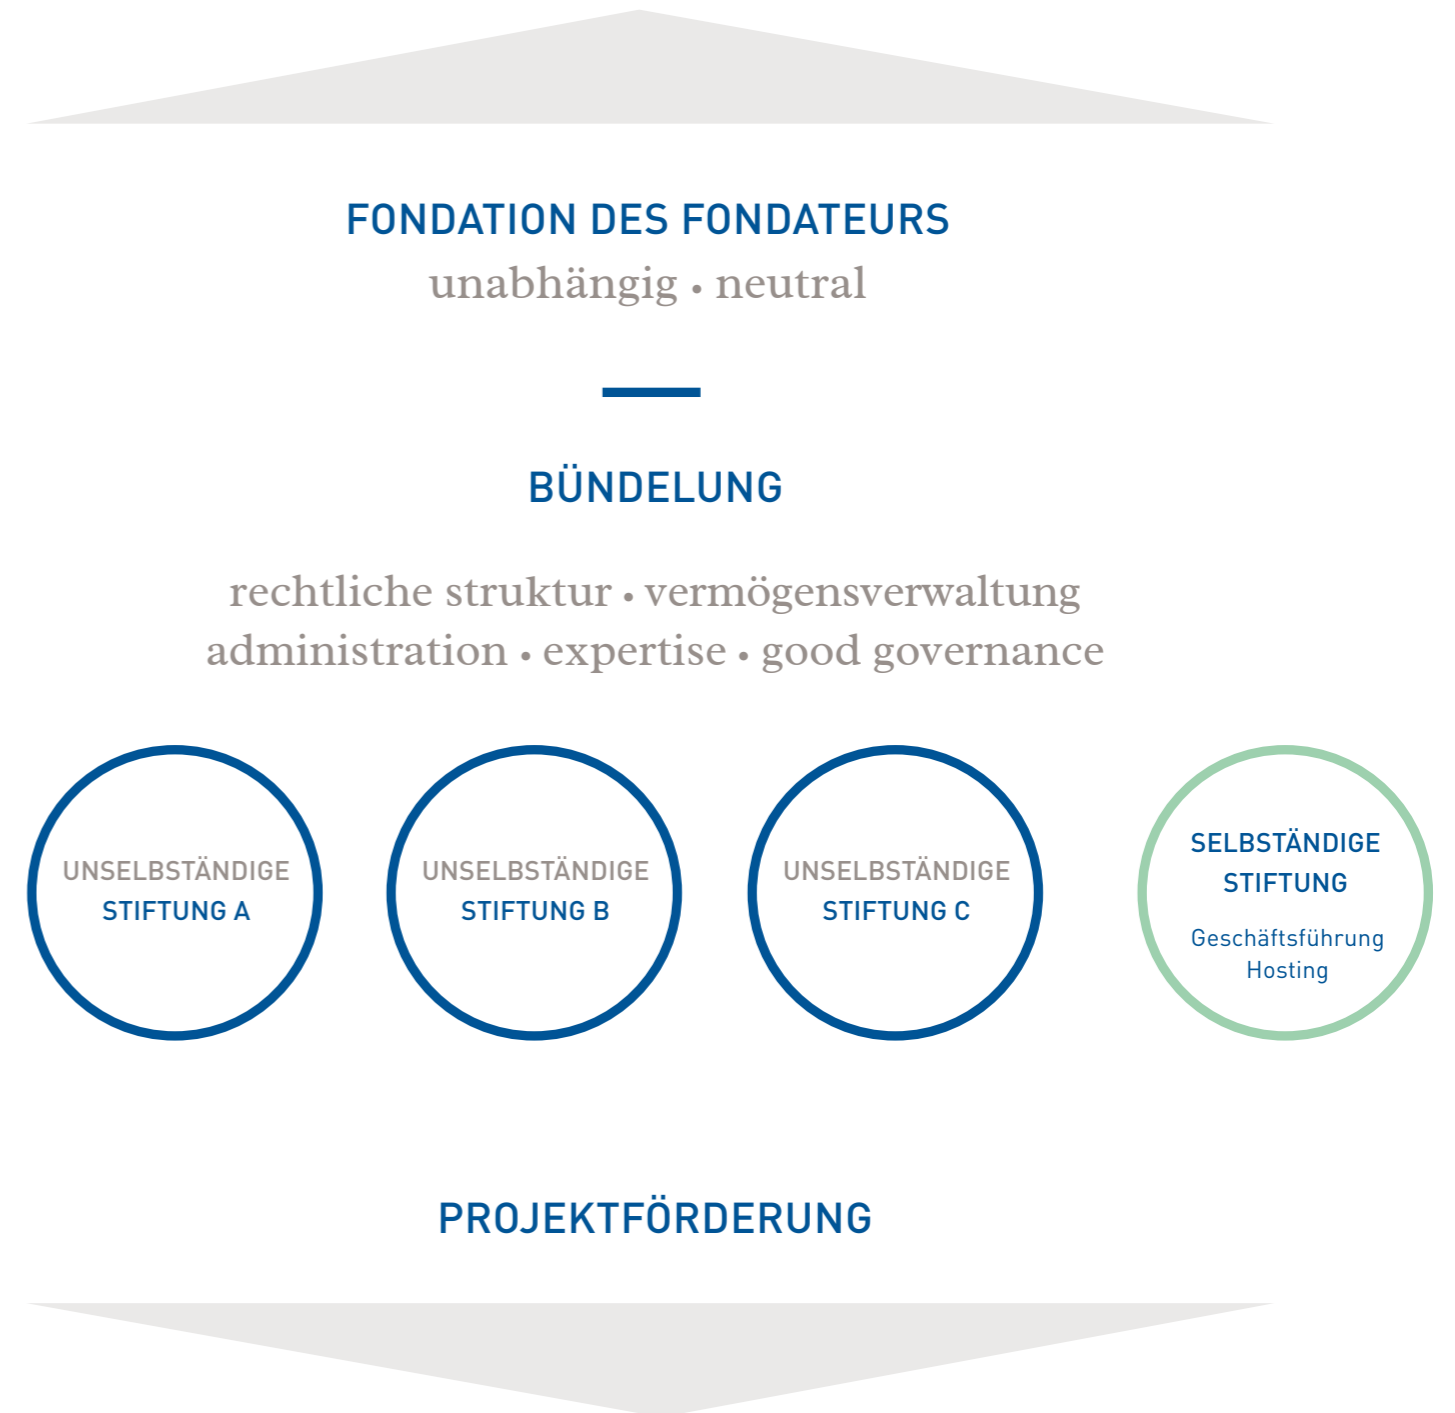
FONDATION DES FONDATEURS
unabhängig • neutral

BÜNDELUNG

rechtliche struktur • vermögensverwaltung
administration • expertise • good governance

UNSELBSTÄNDIGE STIFTUNG A

UNSELBSTÄNDIGE STIFTUNG B

UNSELBSTÄNDIGE STIFTUNG C

SELBSTÄNDIGE STIFTUNG
Geschäftsführung
Hosting

PROJEKTFÖRDERUNG